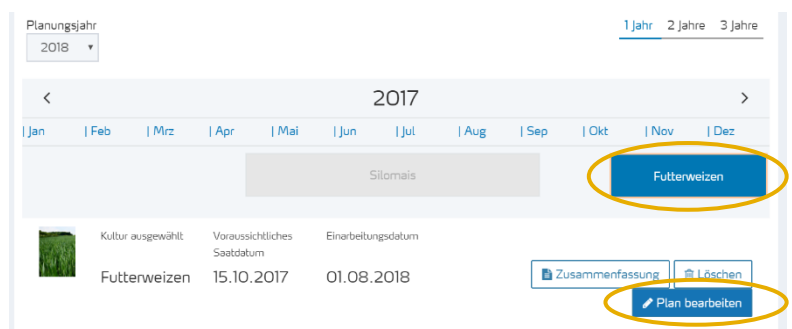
Planungsjahr
2018

1 Jahr 2 Jahre 3 Jahre

‹ 2017 ›

| Jan | Feb | Mrz | Apr | Mai | Jun | Jul | Aug | Sep | Okt | Nov | Dez

Silomais

Futterweizen

Kultur ausgewählt
Futterweizen

Voraussichtliches Saatdatum
15.10.2017

Einarbeitungsdatum
01.08.2018

Zusammenfassung

Löschen

Plan bearbeiten